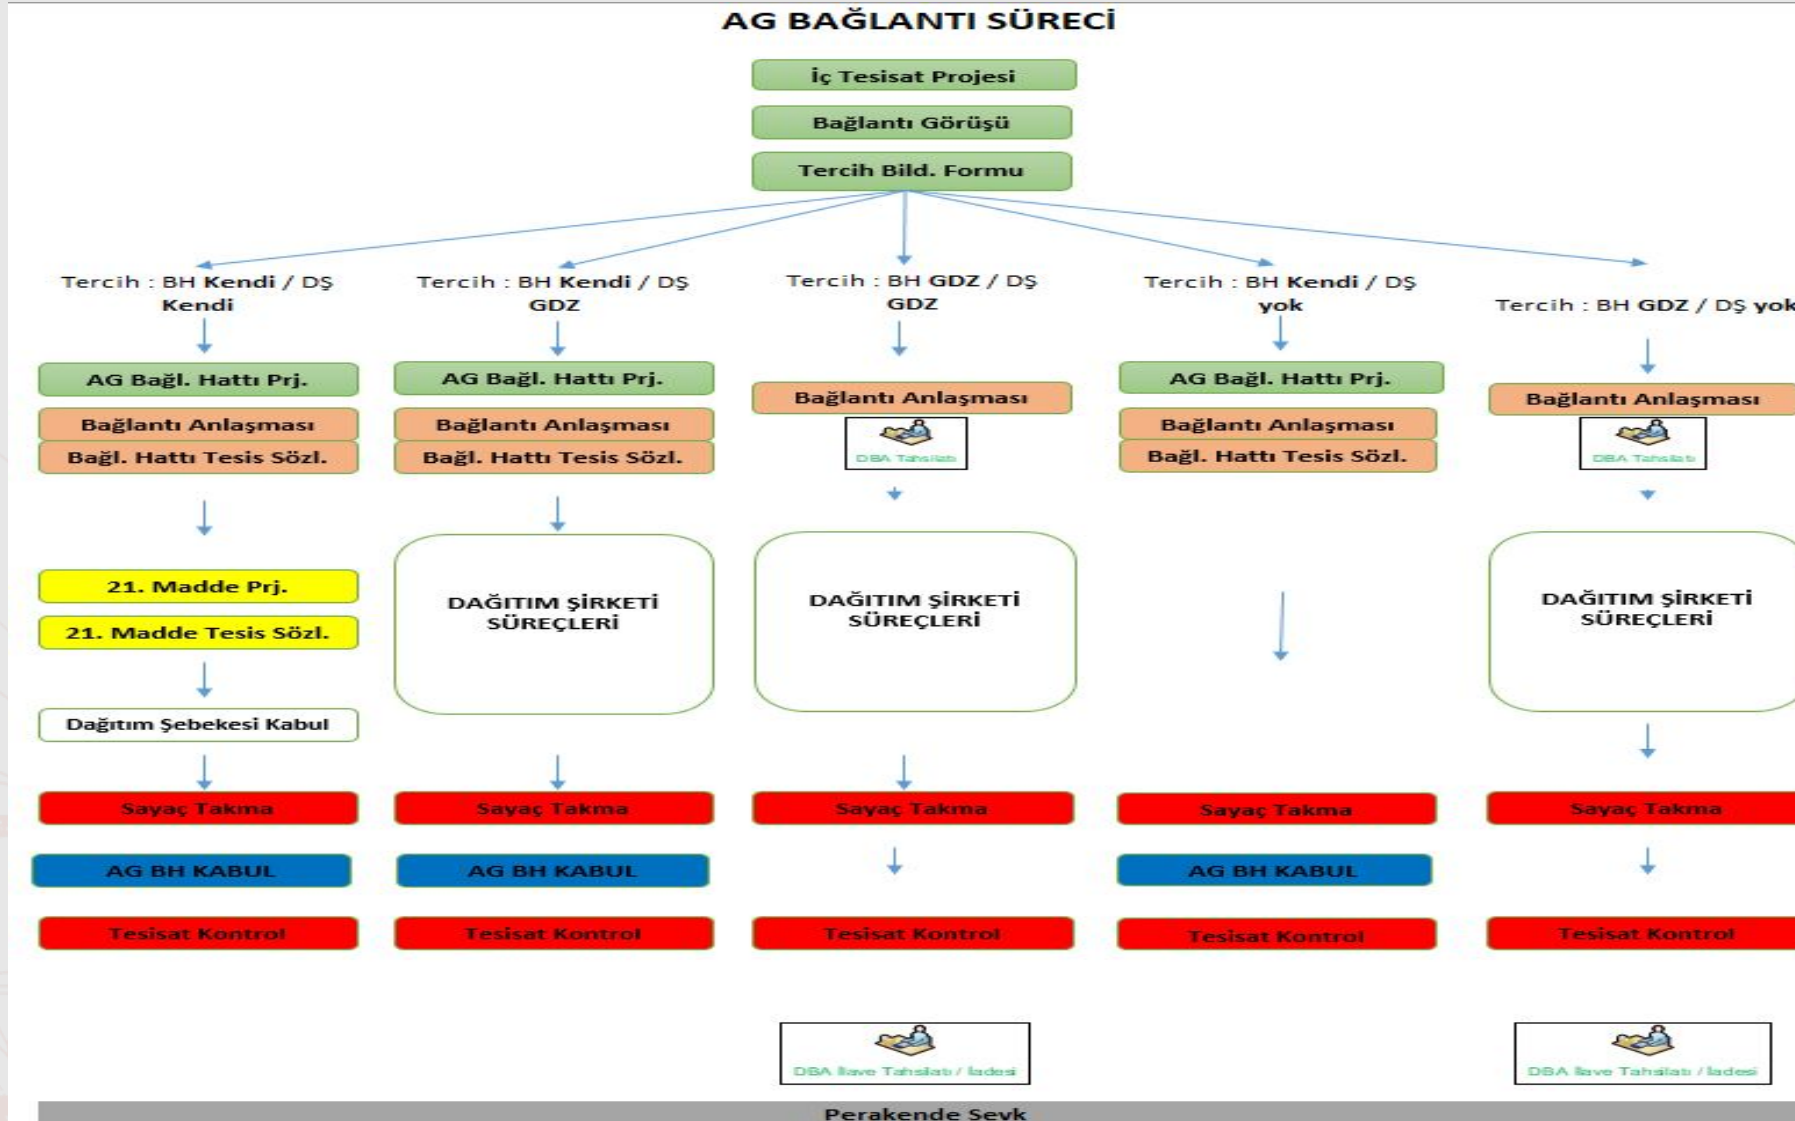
AG BAĞLANTI SÜRECİ

İç Tesisat Projesi

Bağlantı Görüşü

Tercih Bild. Formu

Tercih : BH Kendi / DŞ Kendi

AG Bağl. Hattı Prj.

Bağlantı Anlaşması

Bağl. Hattı Tesis Sözl.

21. Madde Prj.

21. Madde Tesis Sözl.

Dağıtım Şebekesi Kabul

Sayaç Takma

AG BH KABUL

Tesisat Kontrol

Tercih : BH Kendi / DŞ GDZ

AG Bağl. Hattı Prj.

Bağlantı Anlaşması

Bağl. Hattı Tesis Sözl.

DAĞITIM ŞİRKETİ SÜREÇLERİ

Sayaç Takma

AG BH KABUL

Tesisat Kontrol

Tercih : BH GDZ / DŞ GDZ

Bağlantı Anlaşması

DBA Tahsilatı

DAĞITIM ŞİRKETİ SÜREÇLERİ

Sayaç Takma

Tesisat Kontrol

DBA İlave Tahsilatı / İadesi

Tercih : BH Kendi / DŞ yok

AG Bağl. Hattı Prj.

Bağlantı Anlaşması

Bağl. Hattı Tesis Sözl.

Sayaç Takma

AG BH KABUL

Tesisat Kontrol

Tercih : BH GDZ / DŞ yok

Bağlantı Anlaşması

DBA Tahsilatı

DAĞITIM ŞİRKETİ SÜREÇLERİ

Sayaç Takma

Tesisat Kontrol

DBA İlave Tahsilatı / İadesi

Perakende Sevk